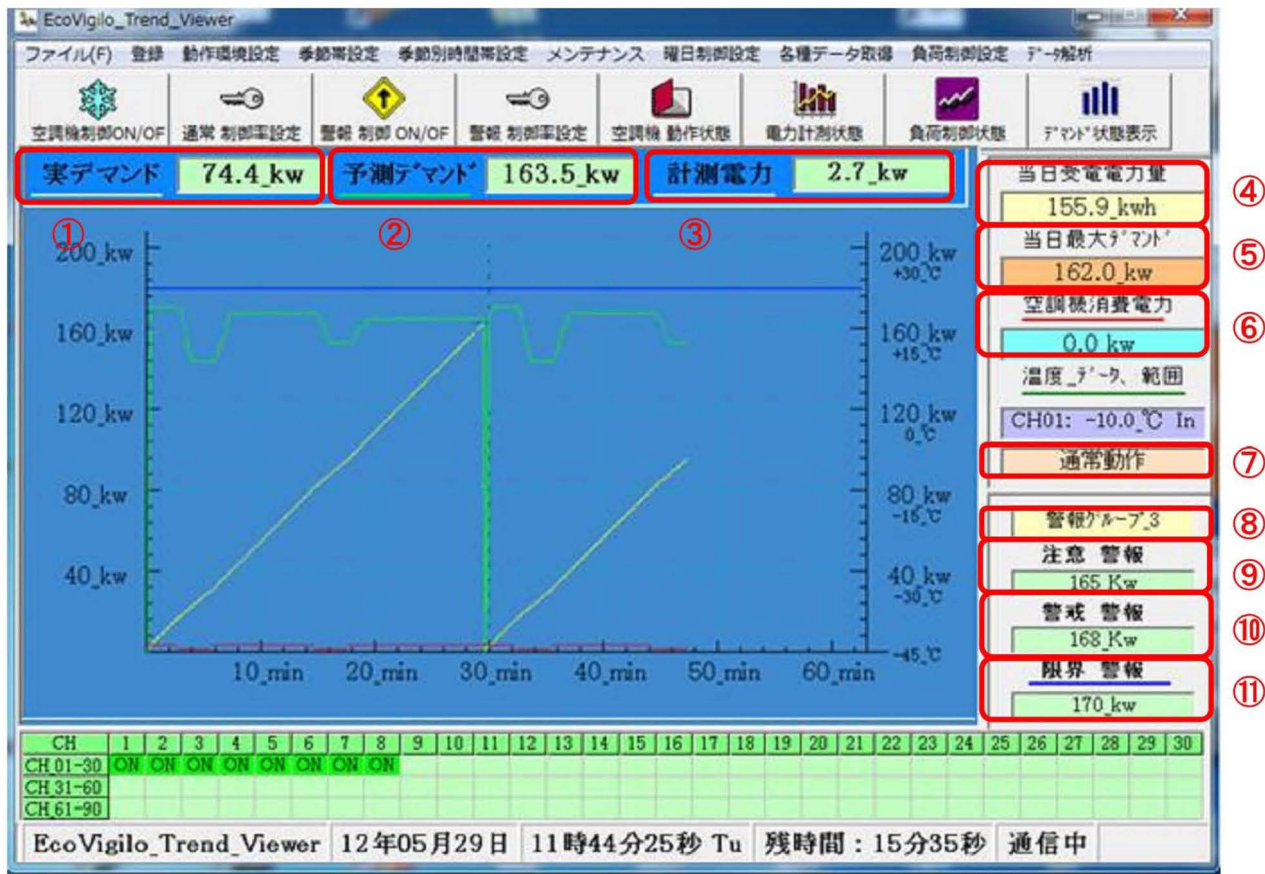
EcoVigilo_Trend_Viewer

ファイル(F) 登録 動作環境設定 季節帯設定 季節別時間帯設定 メンテナンス 曜日制御設定 各種データ取得 負荷制御設定 データ解析

空調機制御ON/OF 通常 制御率設定 警報 制御 ON/OF 警報 制御率設定 空調機 動作状態 電力計測状態 負荷制御状態 デマンド状態表示

実デマンド 74.4_kw 予測デマンド 163.5_kw 計測電力 2.7_kw

① ② ③

200_kw
160_kw
120_kw
80_kw
40_kw

10_min 20_min 30_min 40_min 50_min 60_min

200_kw +30℃
160_kw +15℃
120_kw 0℃
80_kw -15℃
40_kw -30℃
-45℃

当日受電電力量 155.9_kwh ④
当日最大デマンド 162.0_kw ⑤
空調機消費電力 0.0_kw ⑥
温度_データ、範囲
CH01: -10.0℃ In
通常動作 ⑦
警報グループ_3 ⑧
注意 警報 165_Kw ⑨
警戒 警報 168_Kw ⑩
限界 警報 170_kw ⑪

| CH | 1 | 2 | 3 | 4 | 5 | 6 | 7 | 8 | 9 | 10 | 11 | 12 | 13 | 14 | 15 | 16 | 17 | 18 | 19 | 20 | 21 | 22 | 23 | 24 | 25 | 26 | 27 | 28 | 29 | 30 |
|---|---|---|---|---|---|---|---|---|---|---|---|---|---|---|---|---|---|---|---|---|---|---|---|---|---|---|---|---|---|---|
| CH 01-30 | ON | ON | ON | ON | ON | ON | ON | ON | | | | | | | | | | | | | | | | | | | | | | |
| CH 31-60 | | | | | | | | | | | | | | | | | | | | | | | | | | | | | | |
| CH 61-90 | | | | | | | | | | | | | | | | | | | | | | | | | | | | | | |

EcoVigilo_Trend_Viewer 12年05月29日 11時44分25秒 Tu 残時間：15分35秒 通信中